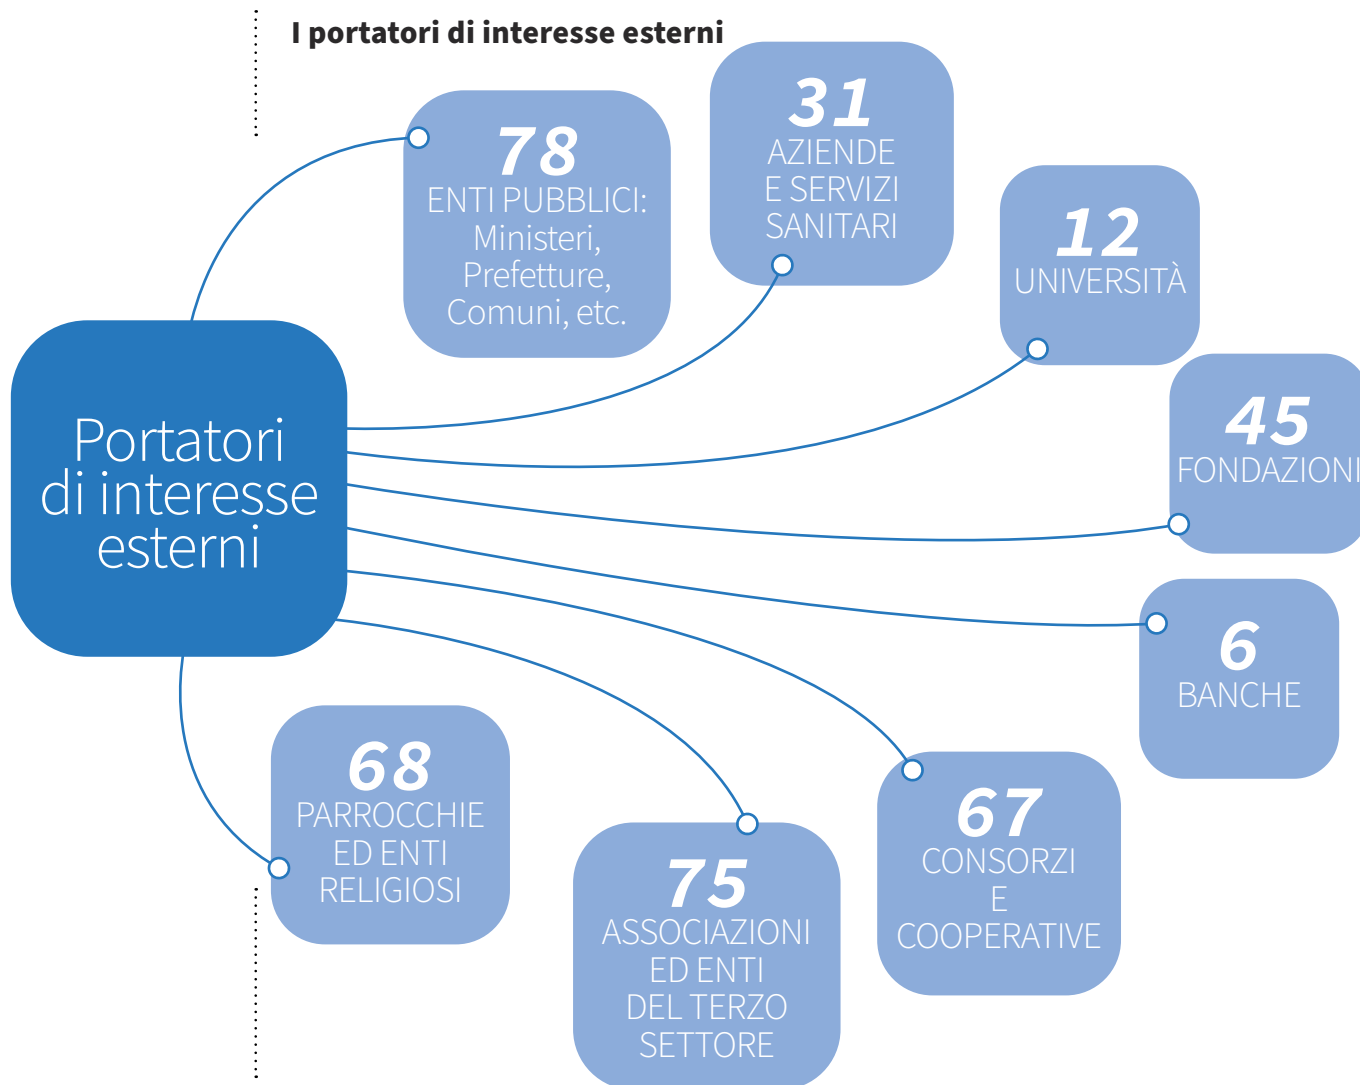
I portatori di interesse esterni

78
ENTI PUBBLICI:
Ministeri, Prefetture, Comuni, etc.

31
AZIENDE E SERVIZI SANITARI

12
UNIVERSITÀ

45
FONDAZIONI

Portatori di interesse esterni

6
BANCHE

68
PARROCCHIE ED ENTI RELIGIOSI

75
ASSOCIAZIONI ED ENTI DEL TERZO SETTORE

67
CONSORZI E COOPERATIVE